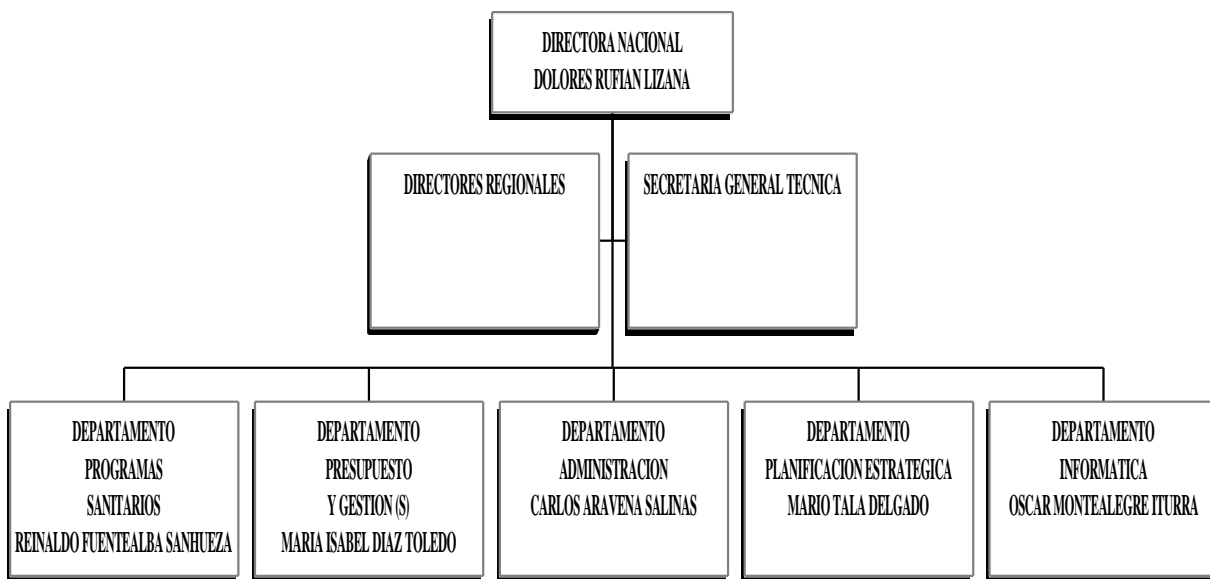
DIRECTORA NACIONAL
DOLORES RUFIAN LIZANA

DIRECTORES REGIONALES

SECRETARIA GENERAL TECNICA

DEPARTAMENTO
PROGRAMAS
SANITARIOS
REINALDO FUENTEALBA SANHUEZA

DEPARTAMENTO
PRESUPUESTO
Y GESTION (S)
MARIA ISABEL DIAZ TOLEDO

DEPARTAMENTO
ADMINISTRACION
CARLOS ARAVENA SALINAS

DEPARTAMENTO
PLANIFICACION ESTRATEGICA
MARIO TALA DELGADO

DEPARTAMENTO
INFORMATICA
OSCAR MONTEALEGRE ITURRA